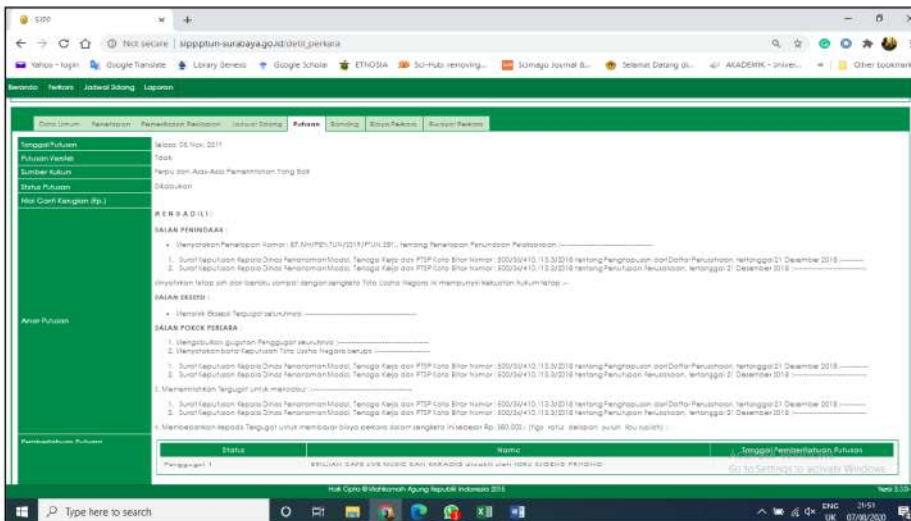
SIPP
Not secure | sipp.ptun-surabaya.go.id/detil_perkara
Yahoo - login | Google Translate | Library Genesis | Google Scholar | ETNOSIA | Sci-Hub: removing... | Scimago Journal &... | Selamat Datang di... | AKADEMIK - Univer... | Other bookmarks
Beranda | Perkara | Jadwal Sidang | Laporan

Data Umum | Penetapan | Pemeriksaan Persiapan | Jadwal Sidang | Putusan | Banding | Biaya Perkara | Riwayat Perkara

| Tanggal Putusan | Selasa, 05 Nov. 2019 |
|---|---|
| Putusan Verstek | Tidak |
| Sumber Hukum | Perpu dan Asas-Asas Pemerintahan Yang Baik |
| Status Putusan | Dikabulkan |
| Nilai Ganti Kerugian (Rp.) | |

Amar Putusan

M E N G A D I L I :
DALAM PENUNDAAN :
• Menyatakan Penetapan Nomor : 87/G/PEN.TUN/2019/PTUN.SBY... tentang Penetapan Penundaan Pelaksanaan ;
1. Surat Keputusan Kepala Dinas Penanaman Modal, Tenaga Kerja dan PTSP Kota Blitar Nomor : 500/30/410.113.3/2018 tentang Penghapusan dari Daftar Perusahaan, tertanggal 21 Desember 2018 ;
2. Surat Keputusan Kepala Dinas Penanaman Modal, Tenaga Kerja dan PTSP Kota Blitar Nomor : 500/30/410.113.3/2018 tentang Penutupan Perusahaan, tertanggal 21 Desember 2018 ;
dinyatakan tetap sah dan berlaku sampai dengan sengketa Tata Usaha Negara ini mempunyai kekuatan hukum tetap ;
DALAM EKSEPSI :
• Menolak Eksepsi Tergugat seluruhnya ;
DALAM POKOK PERKARA :
1. Mengabulkan gugatan Penggugat seluruhnya ;
2. Menyatakan batal Keputusan Tata Usaha Negara berupa :
1. Surat Keputusan Kepala Dinas Penanaman Modal, Tenaga Kerja dan PTSP Kota Blitar Nomor : 500/30/410.113.3/2018 tentang Penghapusan dari Daftar Perusahaan, tertanggal 21 Desember 2018 ;
2. Surat Keputusan Kepala Dinas Penanaman Modal, Tenaga Kerja dan PTSP Kota Blitar Nomor : 500/30/410.113.3/2018 tentang Penutupan Perusahaan, tertanggal 21 Desember 2018 ;
3. Memerintahkan Tergugat untuk mencabut :
1. Surat Keputusan Kepala Dinas Penanaman Modal, Tenaga Kerja dan PTSP Kota Blitar Nomor : 500/30/410.113.3/2018 tentang Penghapusan dari Daftar Perusahaan, tertanggal 21 Desember 2018 ;
2. Surat Keputusan Kepala Dinas Penanaman Modal, Tenaga Kerja dan PTSP Kota Blitar Nomor : 500/30/410.113.3/2018 tentang Penutupan Perusahaan, tertanggal 21 Desember 2018 ;
4. Membebankan kepada Tergugat untuk membayar biaya perkara dalam sengketa ini sebesar Rp. 380.000,- (tiga ratus delapan puluh ribu rupiah) ;

Pemberitahuan Putusan

| Status | Nama | Tanggal Pemberitahuan Putusan |
|---|---|---|
| Penggugat 1 | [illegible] | |

Activate Windows
Go to Settings to activate Windows.
Hak Cipta © Mahkamah Agung Republik Indonesia 2016
Versi 3.3.0
Type here to search
ENG UK 21:51 07/08/2020